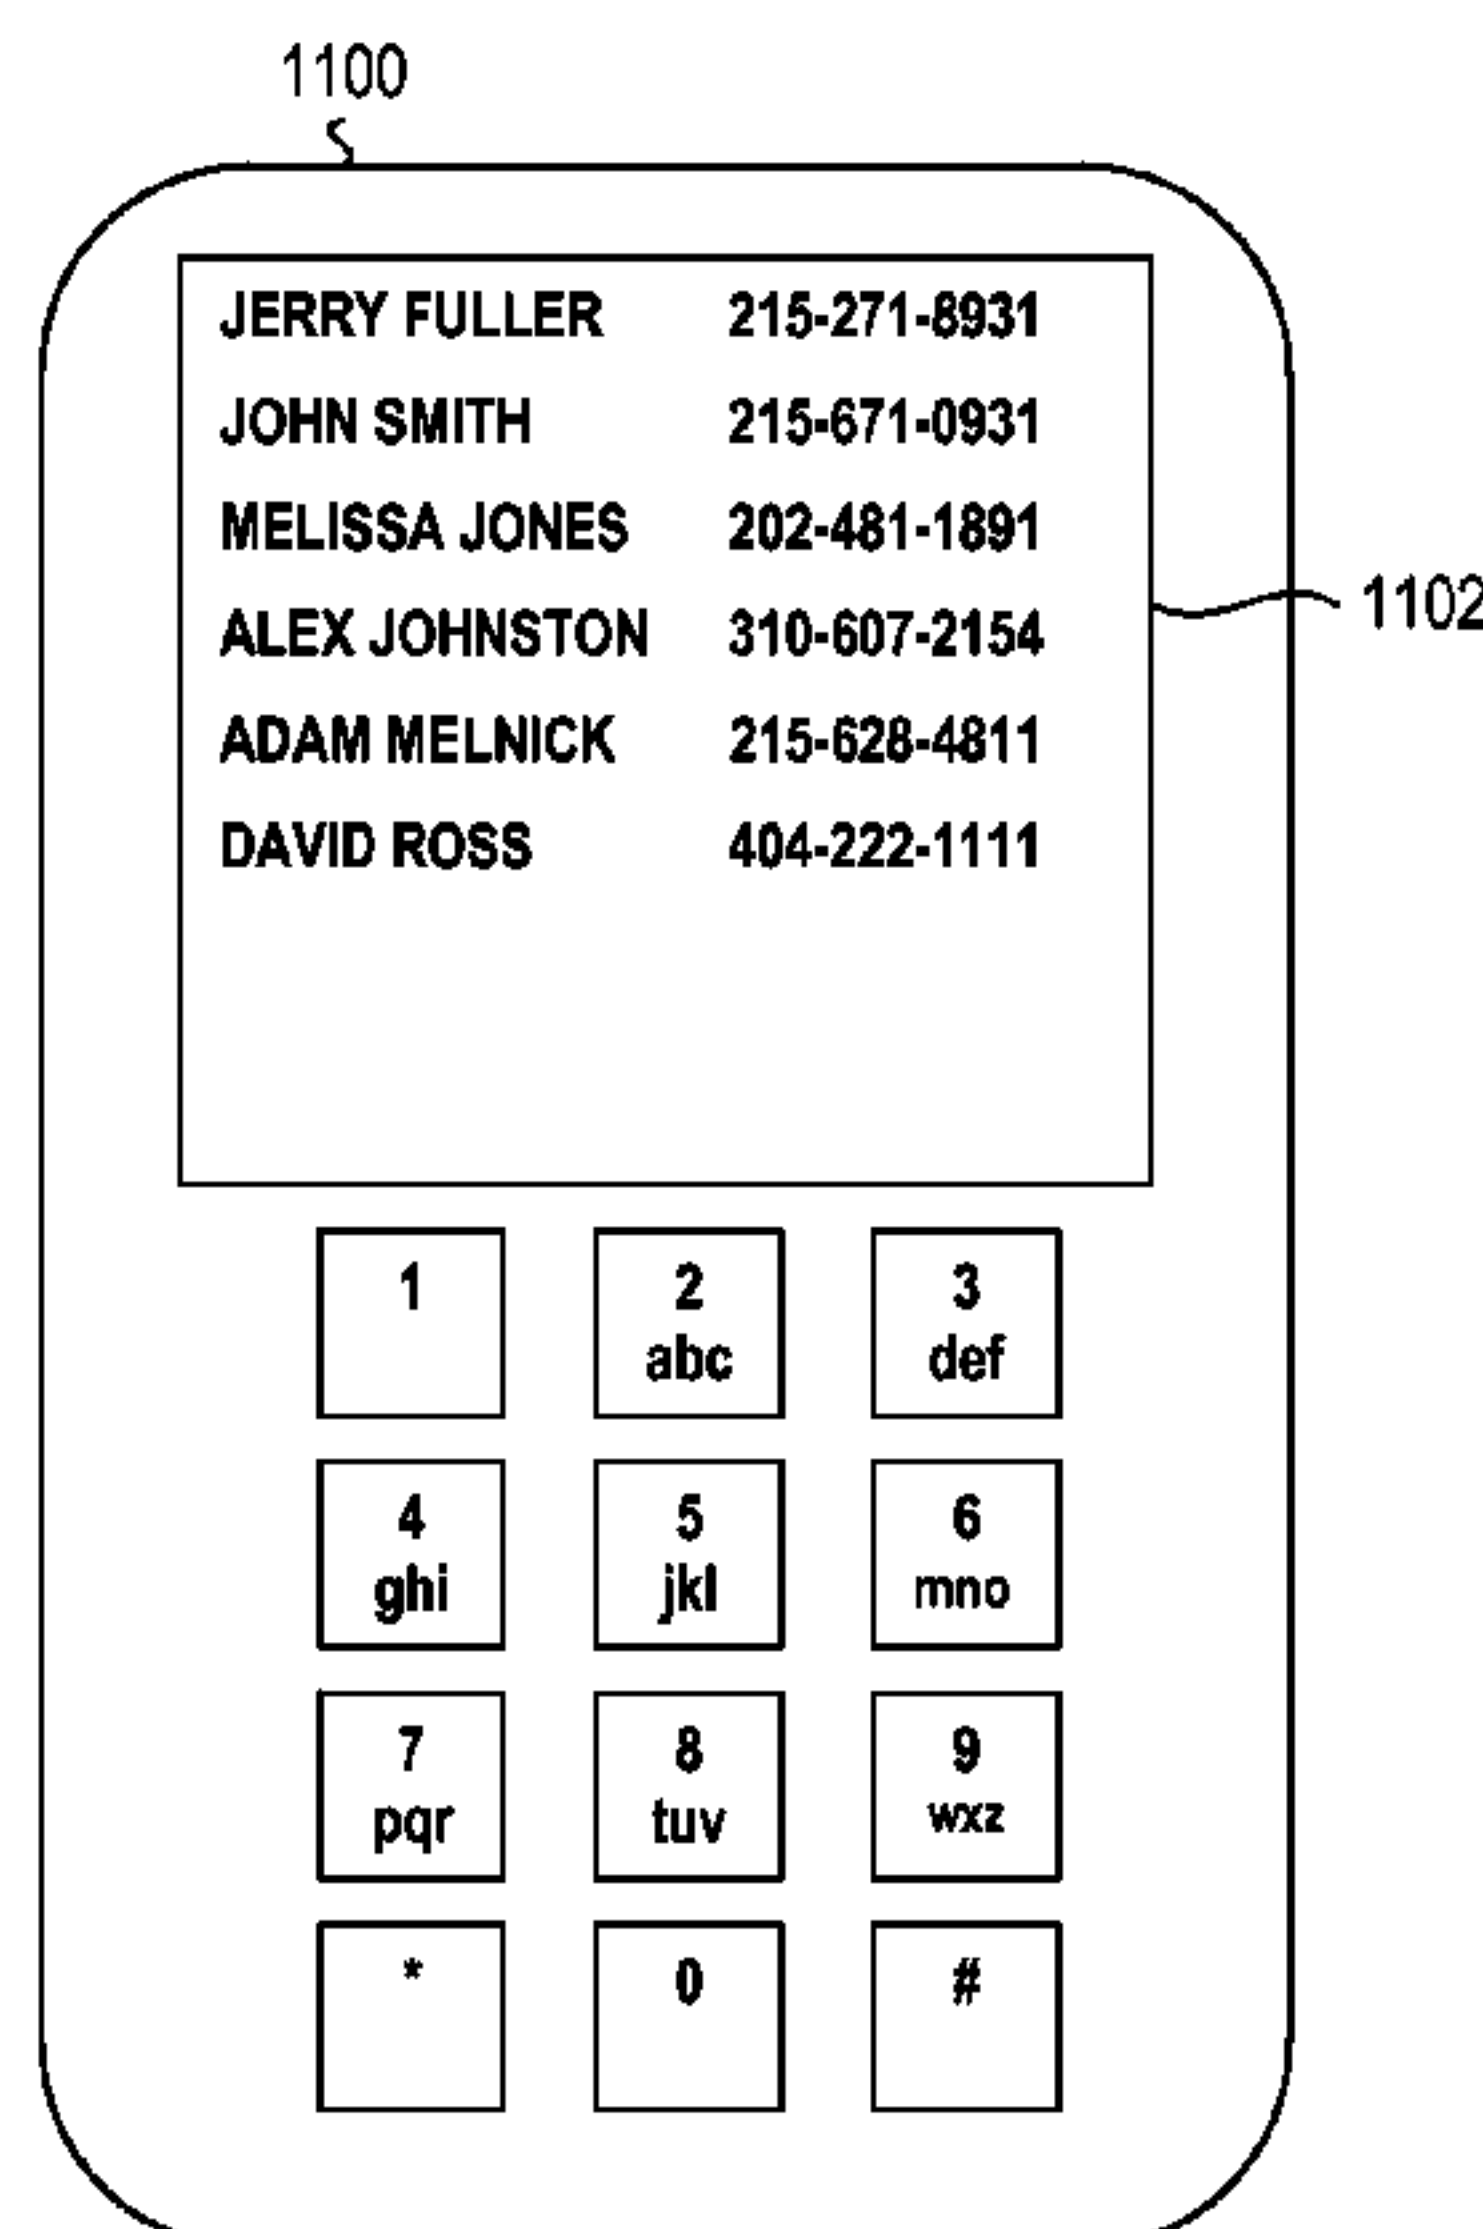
1100

JERRY FULLER 215-271-8931
JOHN SMITH 215-671-0931
MELISSA JONES 202-481-1891
ALEX JOHNSTON 310-607-2154
ADAM MELNICK 215-628-4811
DAVID ROSS 404-222-1111

1102

1
2 abc
3 def
4 ghi
5 jkl
6 mno
7 pqr
8 tuv
9 wxz
*
0
#